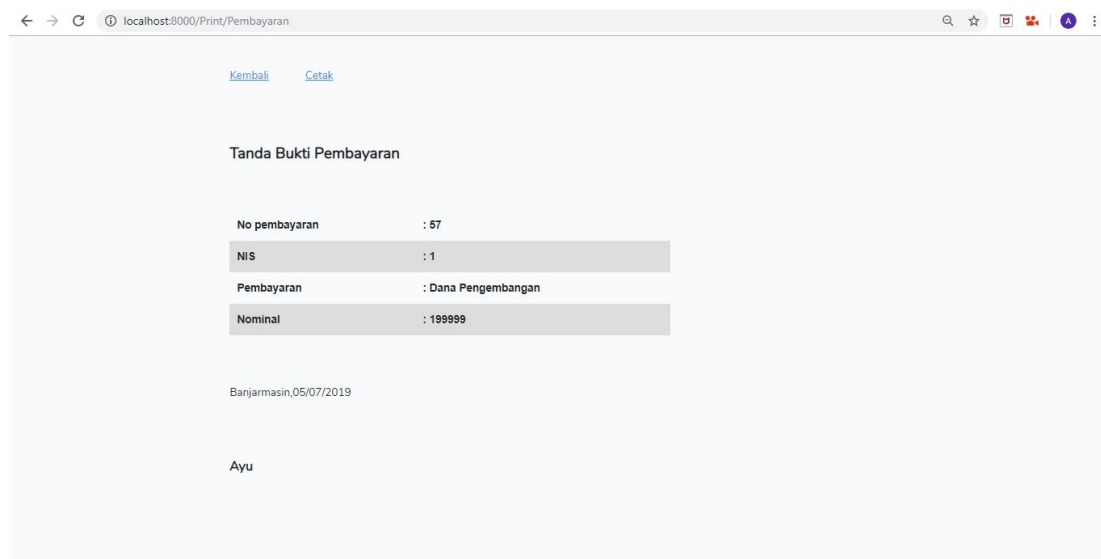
localhost:8000/Print/Pembayaran

A

Kembali Cetak

Tanda Bukti Pembayaran

| No pembayaran | : 57 |
|---|---|
| NIS | : 1 |
| Pembayaran | : Dana Pengembangan |
| Nominal | : 199999 |

Banjarmasin,05/07/2019

Ayu